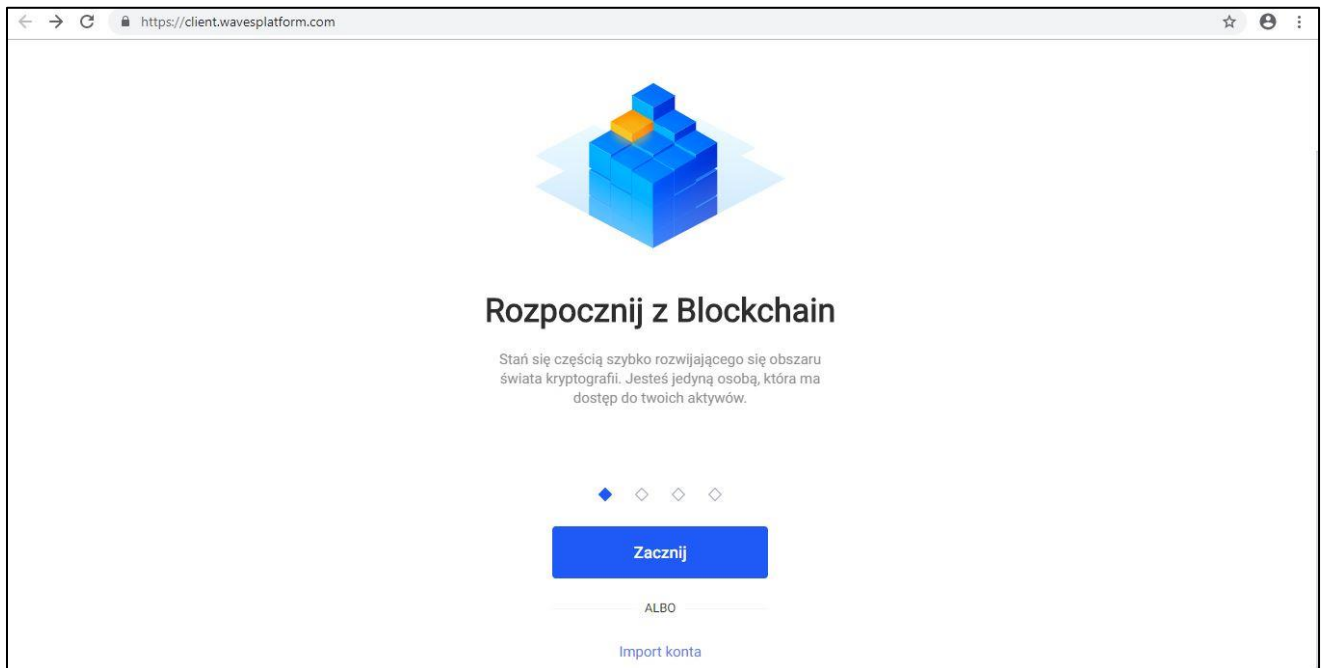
https://client.wavesplatform.com

Rozpocznij z Blockchain

Stań się częścią szybko rozwijającego się obszaru świata kryptografii. Jesteś jedyną osobą, która ma dostęp do twoich aktywów.

Zacznij

ALBO

Import konta